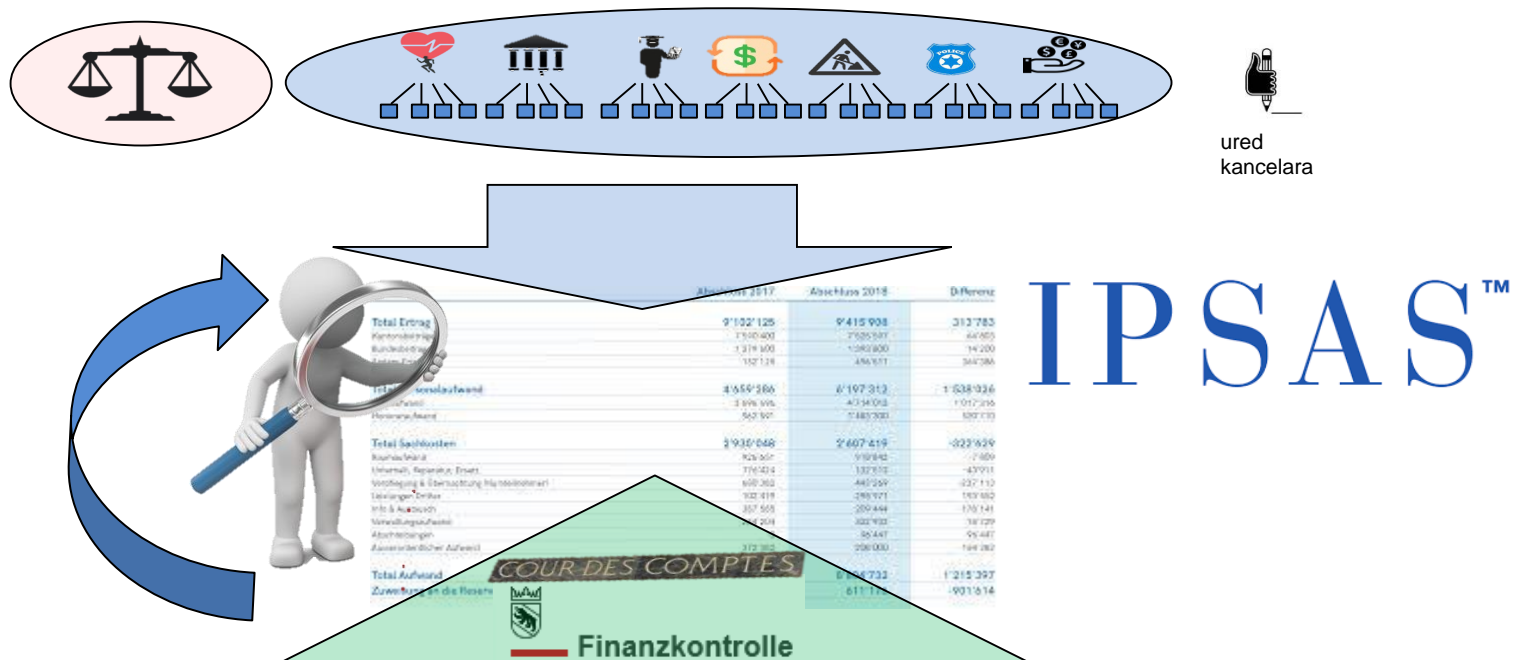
ured kancelara

IPSAS™

| | Abschluss 2017 | Abschluss 2018 | Differenz |
|---|---|---|---|
| Total Ertrag | 9'102'125 | 9'415'908 | 313'783 |
| Total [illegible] | 4'659'286 | 6'197'312 | 1'538'026 |
| Total Sachkosten | 2'935'048 | 2'607'419 | -322'629 |
| Total Aufwand | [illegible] | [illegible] | 1'215'397 |
| Zuweisung an die Reserve | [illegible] | 611'114 | -901'614 |

COUR DES COMPTES

Finanzkontrolle